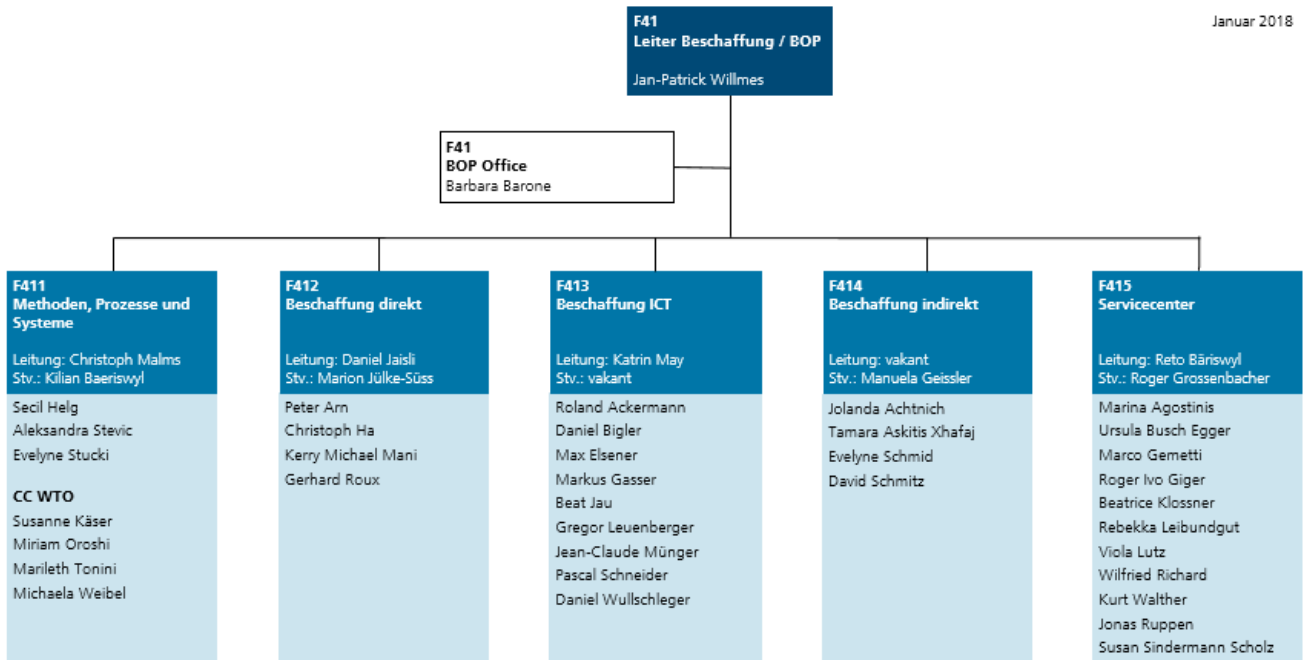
F41
Leiter Beschaffung / BOP

Jan-Patrick Willmes

Januar 2018

F41
BOP Office
Barbara Barone

F411
Methoden, Prozesse und Systeme

Leitung: Christoph Malms
Stv.: Kilian Baeriswyl

Secil Helg
Aleksandra Stevic
Evelyne Stucki

CC WTO
Susanne Käser
Miriam Oroshi
Marileth Tonini
Michaela Weibel

F412
Beschaffung direkt

Leitung: Daniel Jaisli
Stv.: Marion Jülke-Süss

Peter Arn
Christoph Ha
Kerry Michael Mani
Gerhard Roux

F413
Beschaffung ICT

Leitung: Katrin May
Stv.: vakant

Roland Ackermann
Daniel Bigler
Max Elsener
Markus Gasser
Beat Jau
Gregor Leuenberger
Jean-Claude Münger
Pascal Schneider
Daniel Wullschleger

F414
Beschaffung indirekt

Leitung: vakant
Stv.: Manuela Geissler

Jolanda Achtnich
Tamara Askitis Xhafaj
Evelyne Schmid
David Schmitz

F415
Servicecenter

Leitung: Reto Bäriswyl
Stv.: Roger Grossenbacher

Marina Agostinis
Ursula Busch Egger
Marco Gemetti
Roger Ivo Giger
Beatrice Klossner
Rebekka Leibundgut
Viola Lutz
Wilfried Richard
Kurt Walther
Jonas Ruppen
Susan Sindermann Scholz